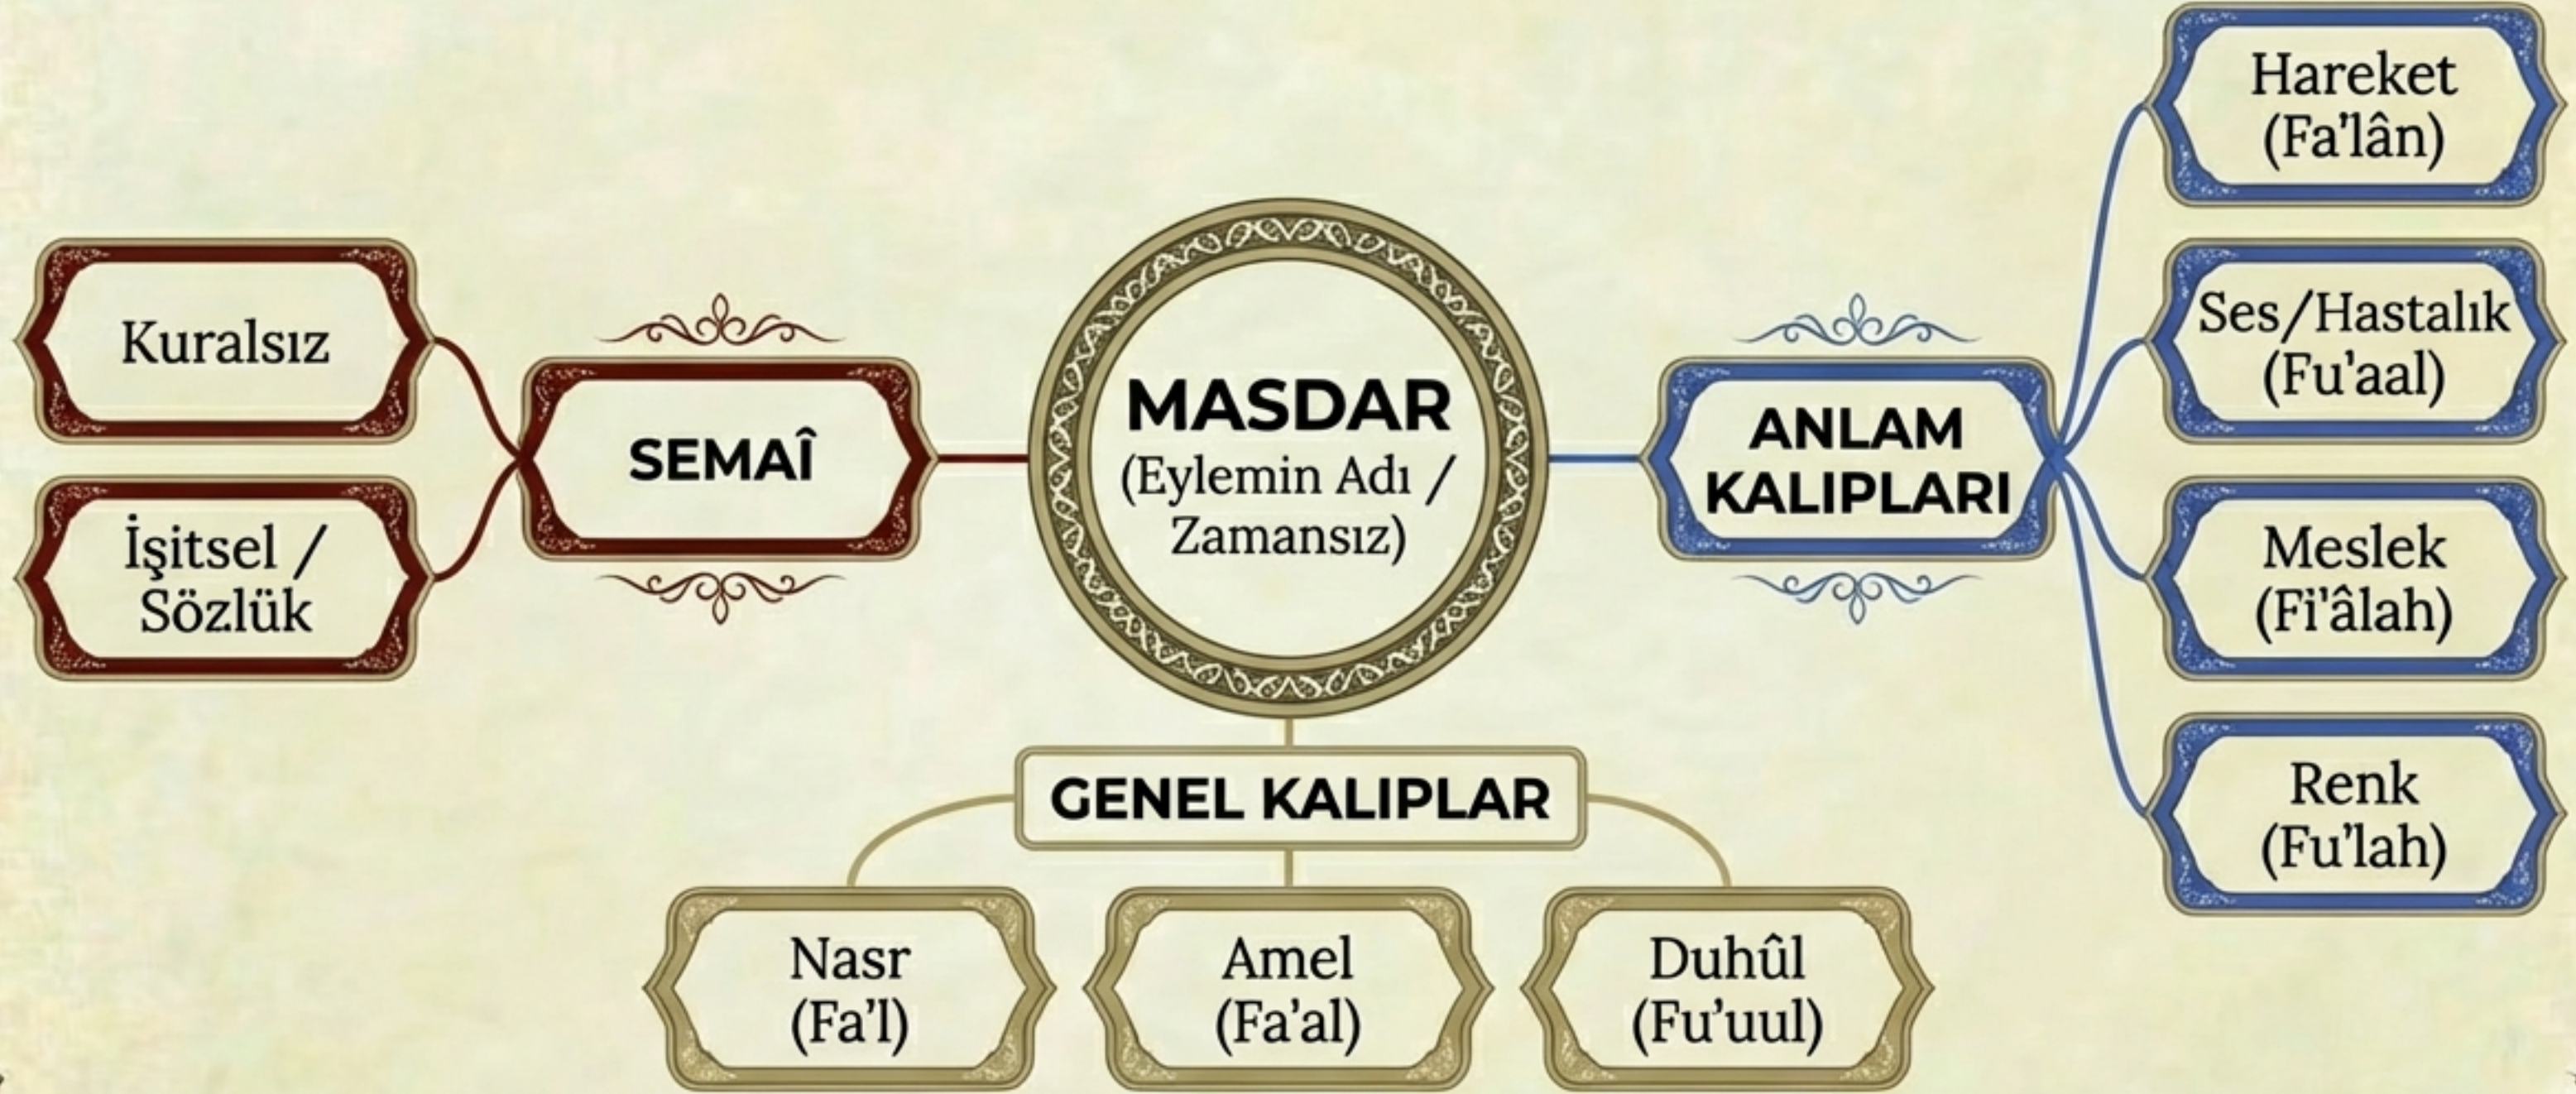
Kuralsız

İşitsel / Sözlük

SEMAÎ

MASDAR
(Eylemin Adı / Zamansız)

ANLAM KALIPLARI

Hareket (Fa'lân)

Ses/Hastalık (Fu'aal)

Meslek (Fi'âlah)

Renk (Fu'lah)

GENEL KALIPLAR

Nasr (Fa'l)

Amel (Fa'al)

Duhûl (Fu'uul)